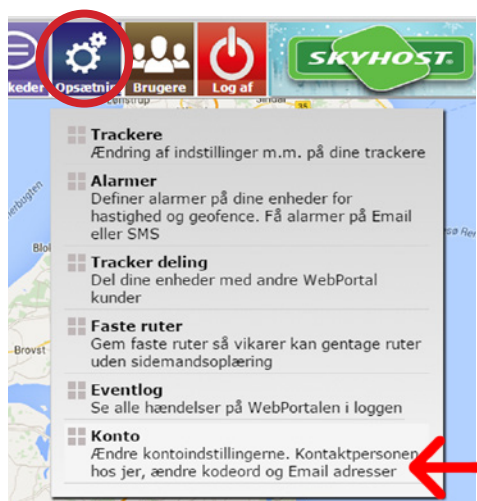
keder Opsætnin Brugere Log af

SKYHOST

Trackere
Ændring af indstillinger m.m. på dine trackere

Alarmer
Definer alarmer på dine enheder for hastighed og geofence. Få alarmer på Email eller SMS

Tracker deling
Del dine enheder med andre WebPortal kunder

Faste ruter
Gem faste ruter så vikarer kan gentage ruter uden sidemandsoplæring

Eventlog
Se alle hændelser på WebPortalen i loggen

Konto
Ændre kontoindstillingerne. Kontaktpersonen hos jer, ændre kodeord og Email adresser

Blo
Brovst